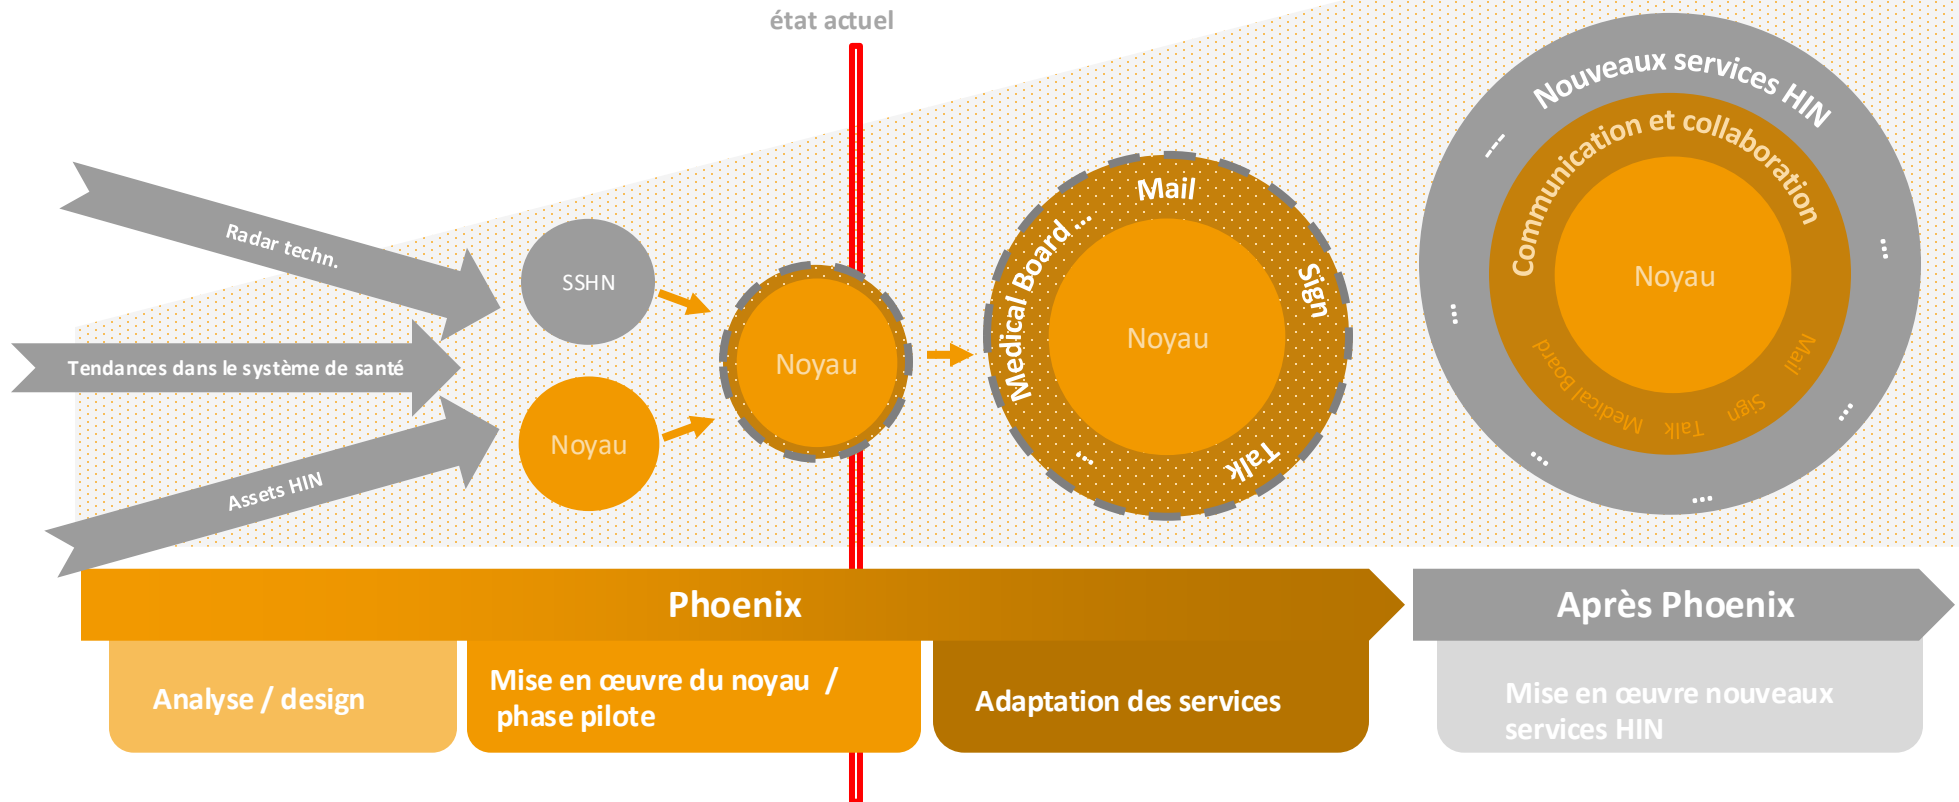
état actuel

Radar techn.

Tendances dans le système de santé

Assets HIN

SSHN

Noyau

Noyau

Mail
Medical Board ...
Sign
Talk
...
Noyau

Nouveaux services HIN
Communication et collaboration
Noyau
Medical Board
Talk
Sign
Mail
...
...
...
...
...
...

Phoenix

Après Phoenix

Analyse / design

Mise en œuvre du noyau / phase pilote

Adaptation des services

Mise en œuvre nouveaux services HIN